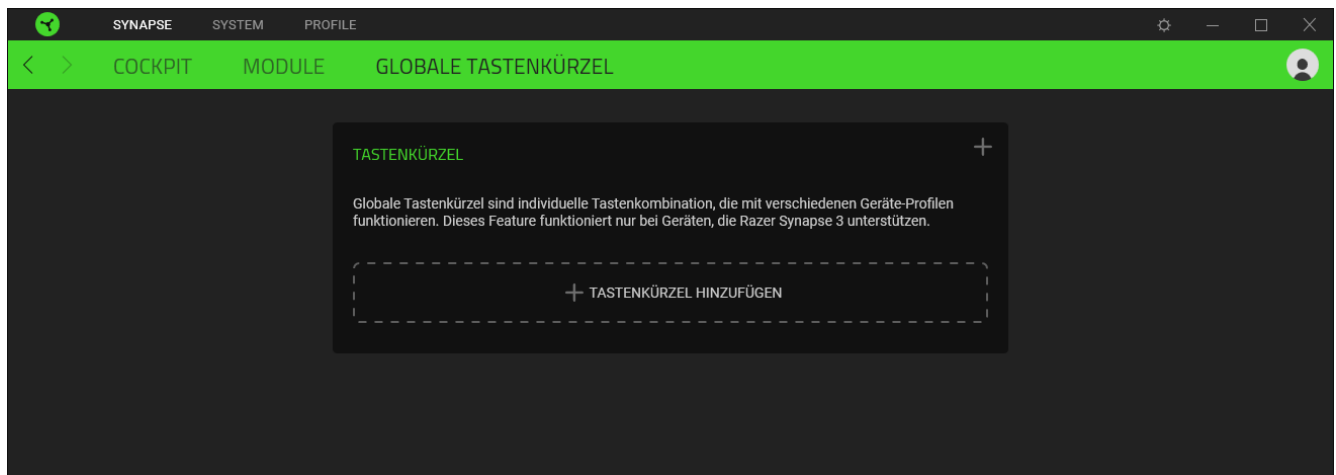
SYNAPSE SYSTEM PROFILE

COCKPIT MODULE GLOBALE TASTENKÜRZEL

TASTENKÜRZEL

+

Globale Tastenkürzel sind individuelle Tastenkombination, die mit verschiedenen Geräte-Profilen funktionieren. Dieses Feature funktioniert nur bei Geräten, die Razer Synapse 3 unterstützen.

+ TASTENKÜRZEL HINZUFÜGEN